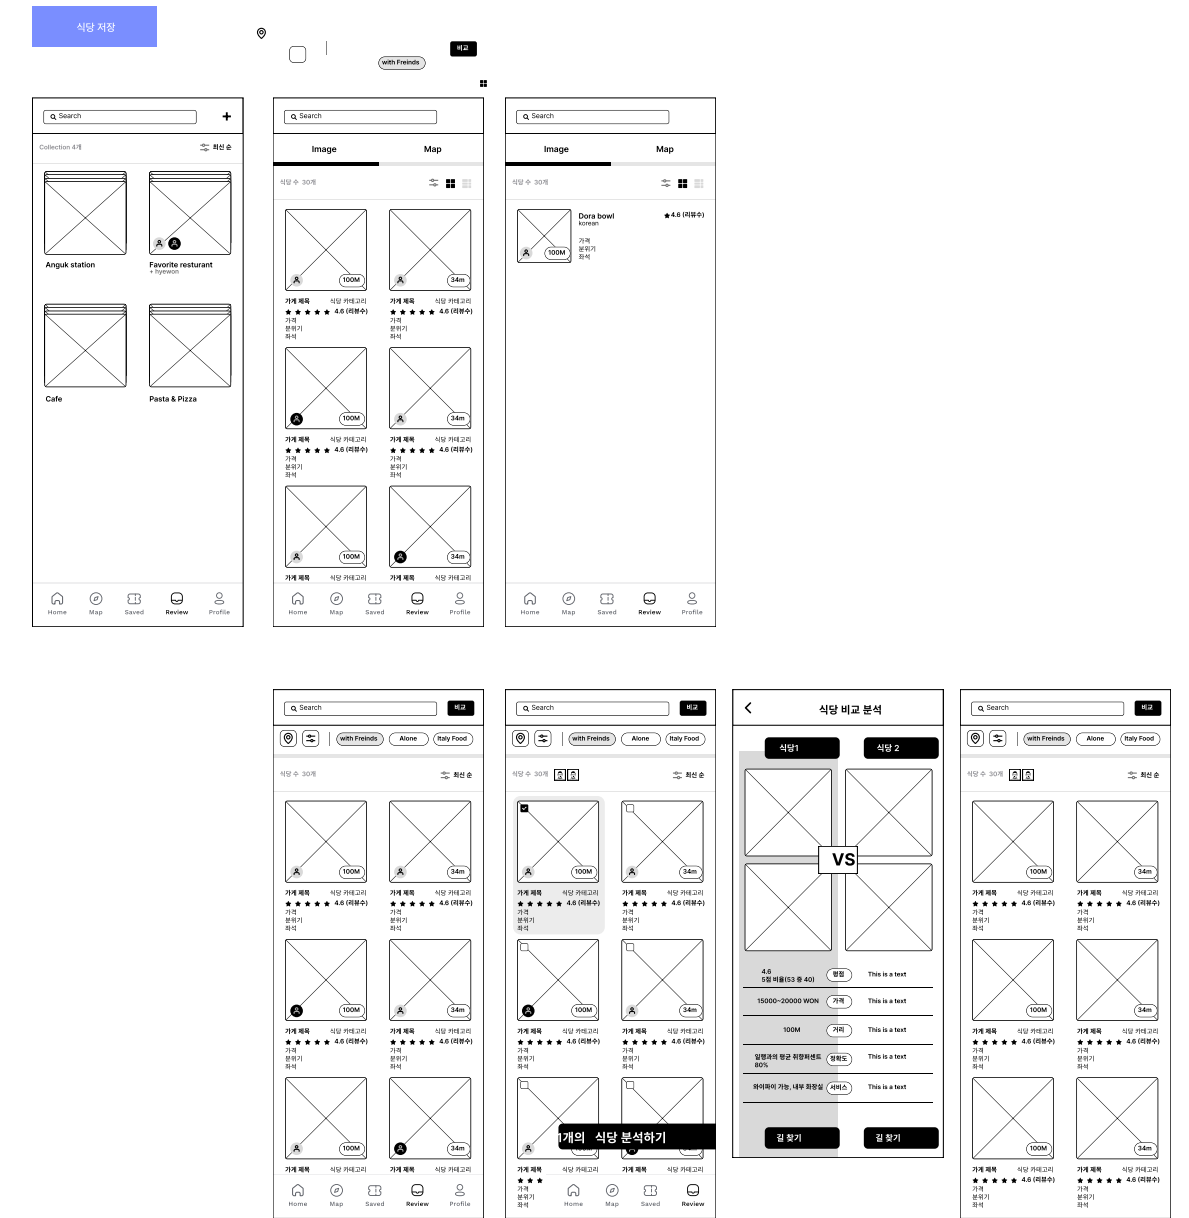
식당 저장

with Freinds

비교

Search

Collection 4개

최신 순

Anguk station

Favorite resturant
+ hyewon

Cafe

Pasta & Pizza

Home Map Saved Review Profile

Search

Image Map

식당 수 30개

100M 34m

가게 제목 식당 카테고리
★ ★ ★ ★ ★ 4.6 (리뷰수)
가격
분위기
좌석

가게 제목 식당 카테고리
★ ★ ★ ★ ★ 4.6 (리뷰수)
가격
분위기
좌석

가게 제목 식당 카테고리
★ ★ ★ ★ ★ 4.6 (리뷰수)
가격
분위기
좌석

가게 제목 식당 카테고리
★ ★ ★ ★ ★ 4.6 (리뷰수)
가격
분위기
좌석

가게 제목 식당 카테고리

가게 제목 식당 카테고리

Home Map Saved Review Profile

Search

Image Map

식당 수 30개

Dora bowl
korean
★4.6 (리뷰수)
가격
분위기
좌석
100M

Home Map Saved Review Profile

Search 비교

with Freinds Alone Italy Food

식당 수 30개

최신 순

가게 제목 식당 카테고리
★ ★ ★ ★ ★ 4.6 (리뷰수)
가격
분위기
좌석

Home Map Saved Review Profile

Search 비교

with Freinds Alone Italy Food

식당 수 30개

최신 순

가게 제목 식당 카테고리
★ ★ ★ ★ ★ 4.6 (리뷰수)
가격
분위기
좌석

1개의 식당 분석하기

Home Map Saved Review

식당 비교 분석

식당1 식당 2

VS

4.6
5점 비율(53 중 40) 평점 This is a text

15000~20000 WON 가격 This is a text

100M 거리 This is a text

일행과의 평균 취향퍼센트
80% 정확도 This is a text

와이파이 가능, 내부 화장실 서비스 This is a text

길 찾기 길 찾기

Search 비교

with Freinds Alone Italy Food

식당 수 30개

최신 순

가게 제목 식당 카테고리
★ ★ ★ ★ ★ 4.6 (리뷰수)
가격
분위기
좌석